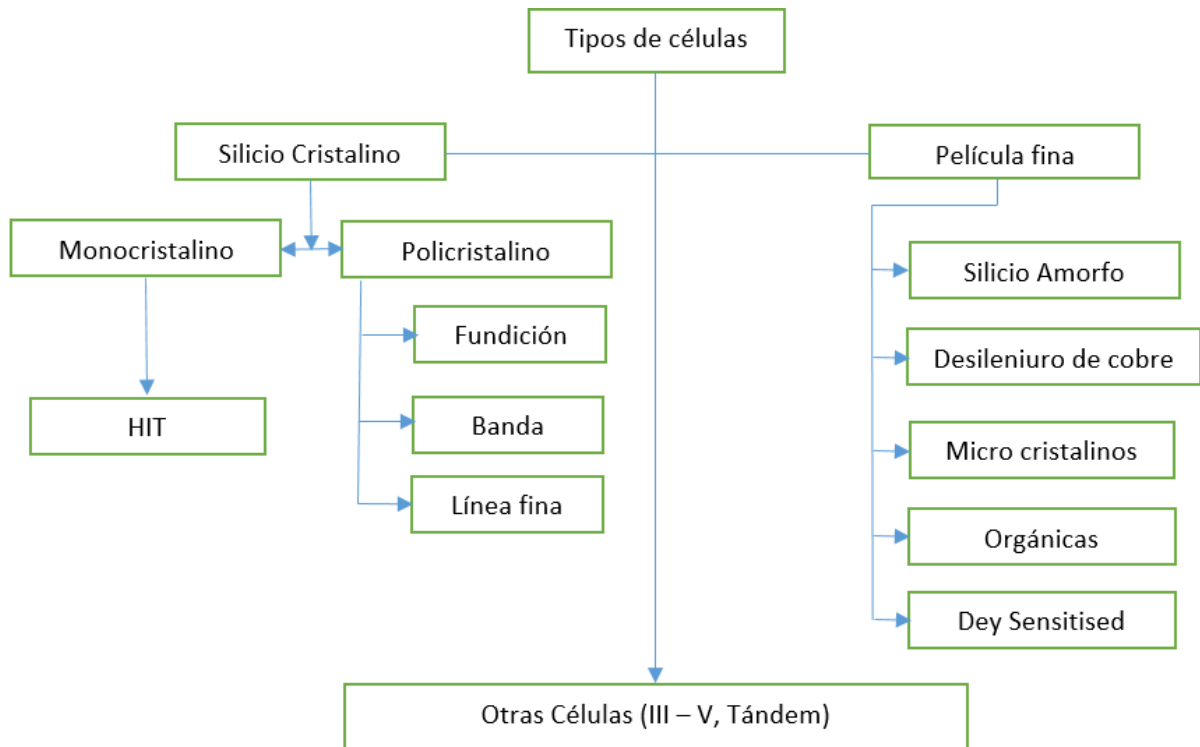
Tipos de células

Silicio Cristalino

Película fina

Monocristalino

Policristalino

HIT

Fundición

Banda

Línea fina

Silicio Amorfo

Desileniuro de cobre

Micro cristalinos

Orgánicas

Dey Sensitised

Otras Células (III – V, Tándem)